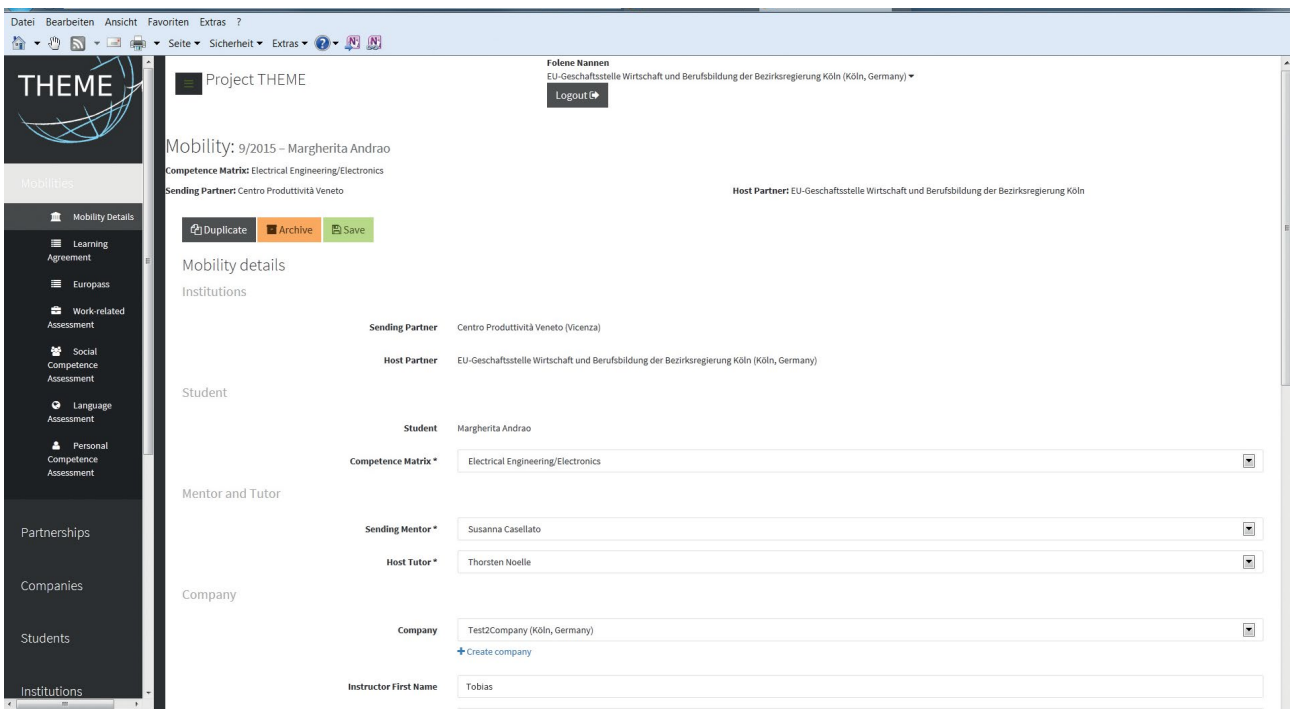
Datei Bearbeiten Ansicht Favoriten Extras ?

Seite ▾ Sicherheit ▾ Extras ▾

THEME

Mobilities

Mobility Details

Learning Agreement

Europass

Work-related Assessment

Social Competence Assessment

Language Assessment

Personal Competence Assessment

Partnerships

Companies

Students

Institutions

Project THEME

Folene Nannen
EU-Geschaftsstelle Wirtschaft und Berufsbildung der Bezirksregierung Köln (Köln, Germany) ▾

Logout

Mobility: 9/2015 – Margherita Andrao

Competence Matrix: Electrical Engineering/Electronics

Sending Partner: Centro Produttività Veneto

Host Partner: EU-Geschaftsstelle Wirtschaft und Berufsbildung der Bezirksregierung Köln

Duplicate Archive Save

Mobility details

Institutions

Sending Partner Centro Produttività Veneto (Vicenza)

Host Partner EU-Geschaftsstelle Wirtschaft und Berufsbildung der Bezirksregierung Köln (Köln, Germany)

Student

Student Margherita Andrao

Competence Matrix * Electrical Engineering/Electronics

Mentor and Tutor

Sending Mentor * Susanna Casellato

Host Tutor * Thorsten Noelle

Company

Company Test2Company (Köln, Germany)

+ Create company

Instructor First Name Tobias